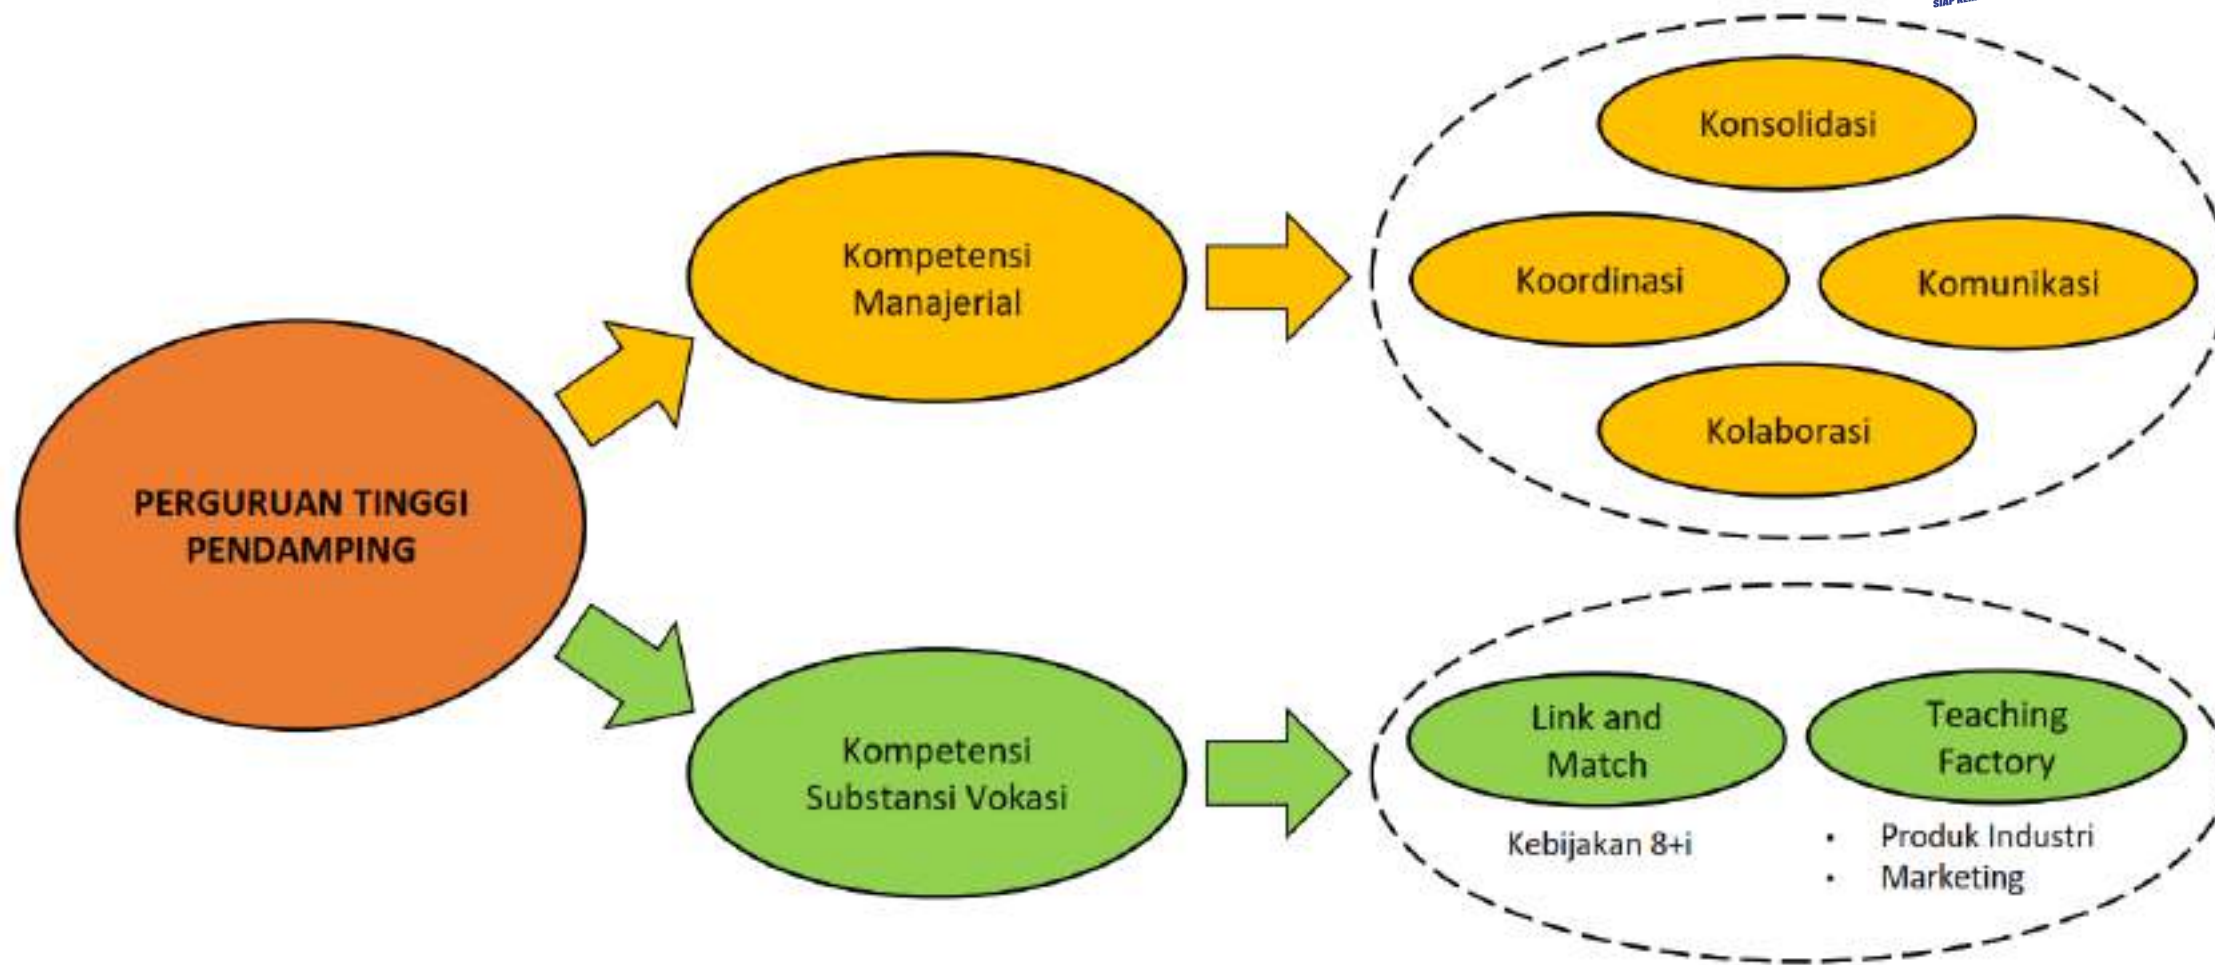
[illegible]

PERGURUAN TINGGI PENDAMPING

Kompetensi Manajerial

Konsolidasi

Koordinasi

Komunikasi

Kolaborasi

Kompetensi Substansi Vokasi

Link and Match

Kebijakan 8+i

Teaching Factory

• Produk Industri
• Marketing